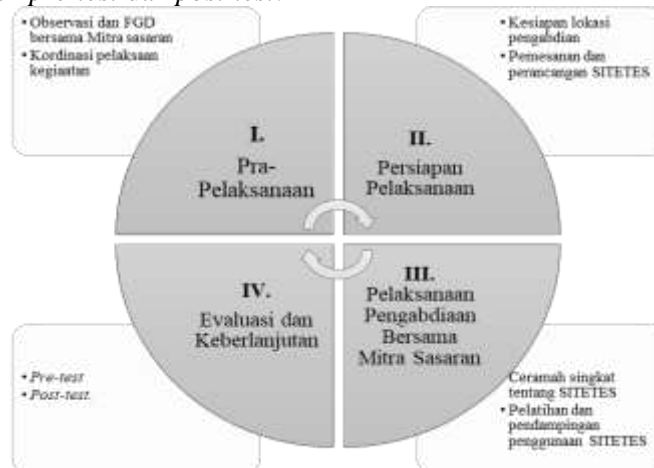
pre-test dan post-test.

• Observasi dan FGD bersama Mitra sasaran
• Kordinasi pelaksaan kegiatan

• Kesiapan lokasi pengabdian
• Pemesanan dan perancangan SITETES

I.
Pra-Pelaksanaan

II.
Persiapan Pelaksanaan

IV.
Evaluasi dan Keberlanjutan

III.
Pelaksanaan Pengabdiaan Bersama Mitra Sasaran

• Pre-test
• Post-test.

Ceramah singkat tentang SITETES
• Pelatihan dan pendampingan penggunaan SITETES